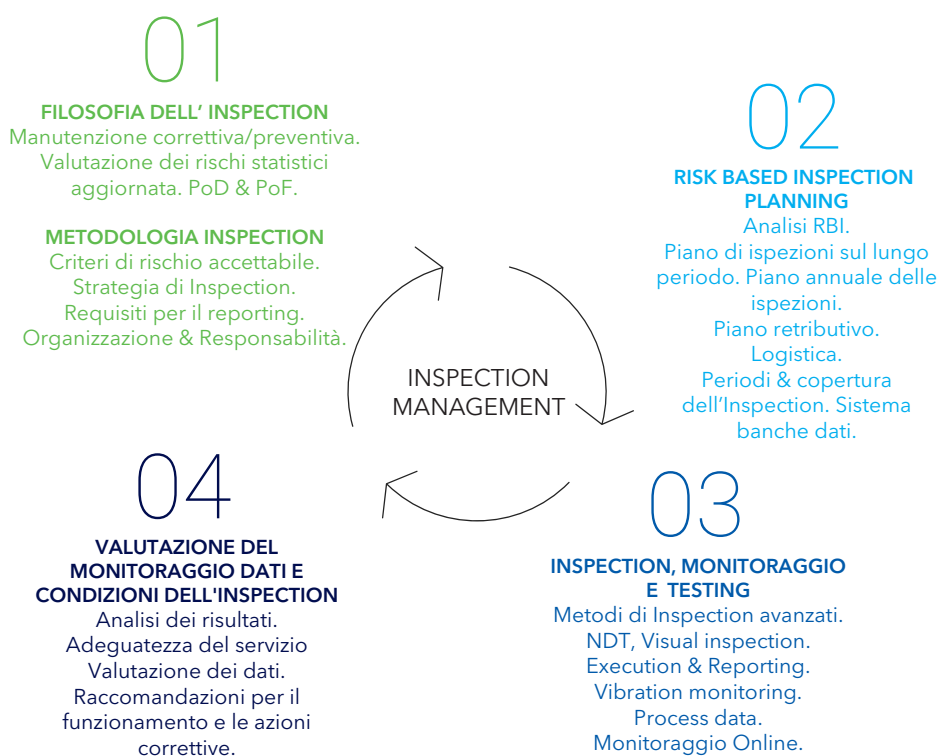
01

FILOSOFIA DELL' INSPECTION
Manutenzione correttiva/preventiva. Valutazione dei rischi statistici aggiornata. PoD & PoF.

METODOLOGIA INSPECTION
Criteri di rischio accettabile. Strategia di Inspection. Requisiti per il reporting. Organizzazione & Responsabilità.

02

RISK BASED INSPECTION PLANNING
Analisi RBI. Piano di ispezioni sul lungo periodo. Piano annuale delle ispezioni. Piano retributivo. Logistica. Periodi & copertura dell'Inspection. Sistema banche dati.

INSPECTION MANAGEMENT

03

INSPECTION, MONITORAGGIO E TESTING
Metodi di Inspection avanzati. NDT, Visual inspection. Execution & Reporting. Vibration monitoring. Process data. Monitoraggio Online.

04

VALUTAZIONE DEL MONITORAGGIO DATI E CONDIZIONI DELL'INSPECTION
Analisi dei risultati. Adeguatezza del servizio Valutazione dei dati. Raccomandazioni per il funzionamento e le azioni correttive.